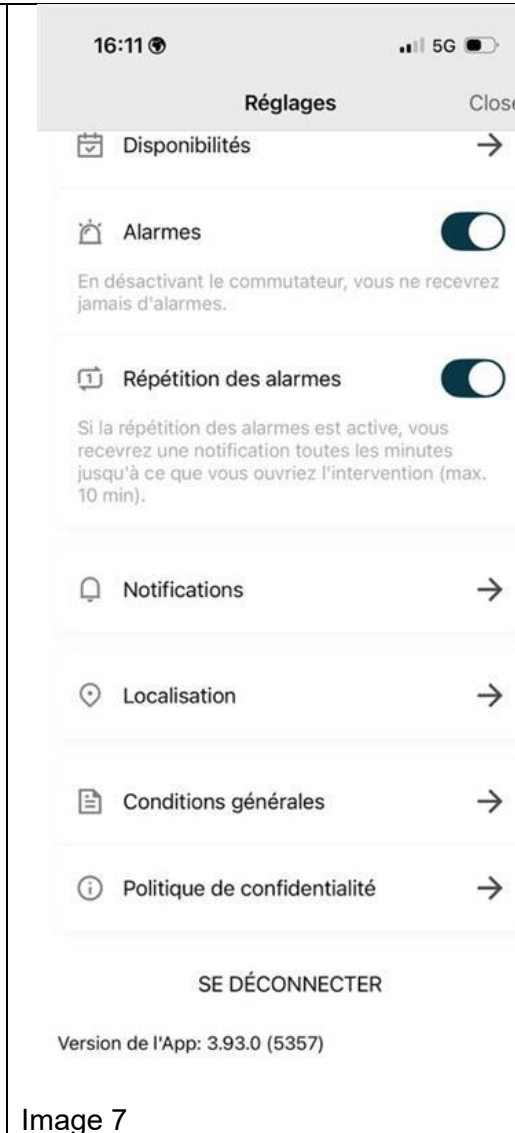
16:11

5G

Réglages

Clos

Disponibilités →

Alarmes

En désactivant le commutateur, vous ne recevrez jamais d'alarmes.

Répétition des alarmes

Si la répétition des alarmes est active, vous recevrez une notification toutes les minutes jusqu'à ce que vous ouvriez l'intervention (max. 10 min).

Notifications →

Localisation →

Conditions générales →

Politique de confidentialité →

SE DÉCONNECTER

Version de l'App: 3.93.0 (5357)

Image 7